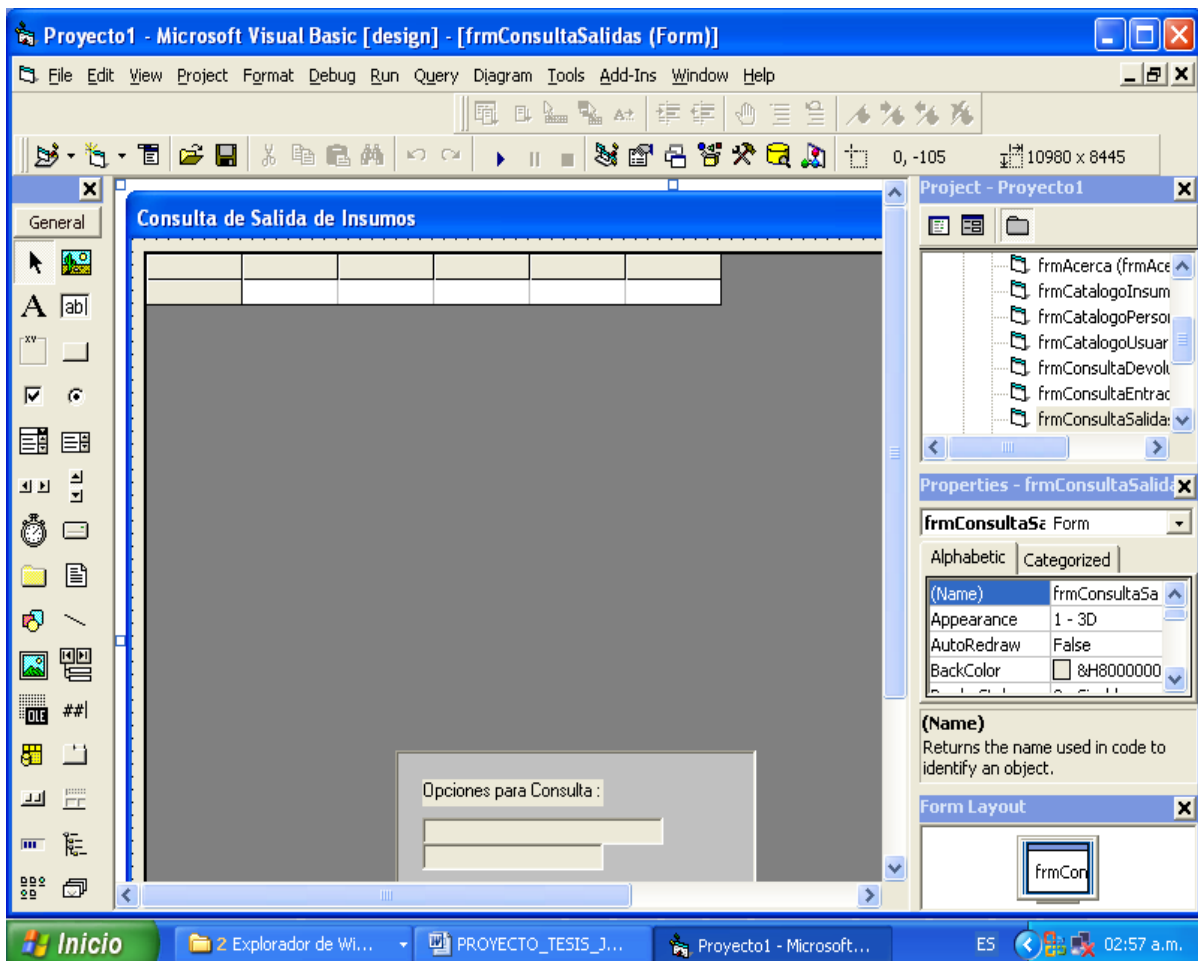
Proyecto1 - Microsoft Visual Basic [design] - [frmConsultaSalidas (Form)]

File Edit View Project Format Debug Run Query Diagram Tools Add-Ins Window Help

0, -105

10980 x 8445

General

Consulta de Salida de Insumos

Opciones para Consulta :

Project - Proyecto1

frmAcerca (frmAce
frmCatalogoInsum
frmCatalogoPerso
frmCatalogoUsuar
frmConsultaDevolu
frmConsultaEntrac
frmConsultaSalida

Properties - frmConsultaSalida

frmConsultaSa Form

Alphabetic Categorized

| (Name) | frmConsultaSa |
|---|---|
| Appearance | 1 - 3D |
| AutoRedraw | False |
| BackColor | &H8000000 |

(Name)
Returns the name used in code to identify an object.

Form Layout

frmCon

Inicio

2 Explorador de Wi...

PROYECTO_TESIS_J...

Proyecto1 - Microsoft...

ES

02:57 a.m.